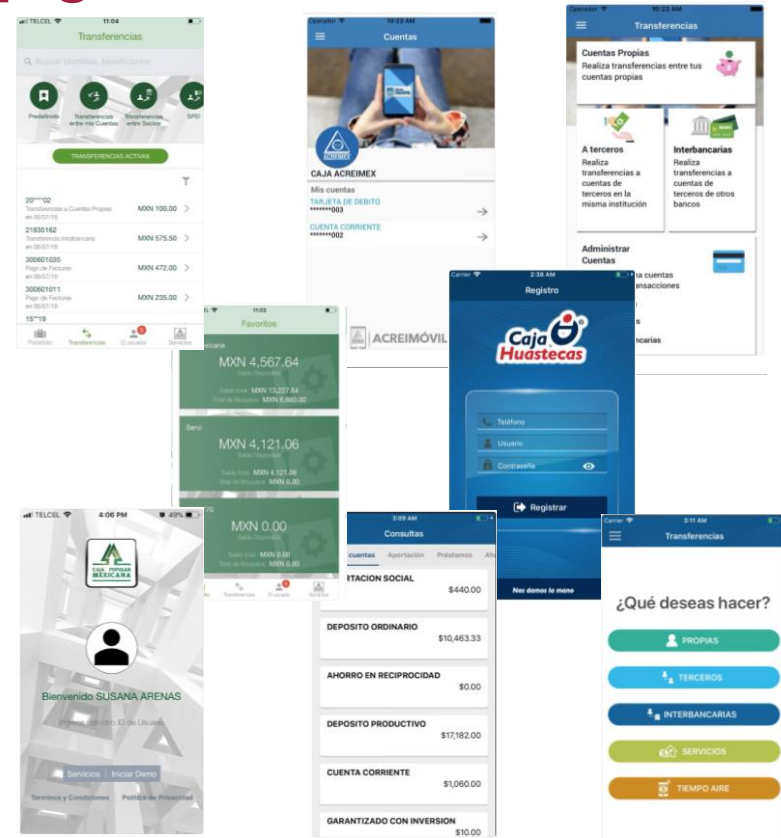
TELCEL 11:04
Transferencias
Buscar plantillas, beneficiarios
Predefinido
Transferencias entre mis Cuentas
Transferencias entre Socios
SPEI
TRANSFERENCIAS ACTIVAS
20****02 Transferencia a Cuentas Propias en 06/07/18 MXN 100.00
21835162 Transferencia Intrabancaria en 06/07/18 MXN 575.50
300601035 Pago de Facturas en 06/07/18 MXN 472.00
300601011 Pago de Facturas en 06/07/18 MXN 235.00
15**19
Portafolio Transferencias El usuario Servicios

Operador 10:23 AM
Cuentas
CAJA ACREIMEX
CAJA ACREIMEX
Mis cuentas
TARJETA DE DEBITO
*******003
CUENTA CORRIENTE
*******002
ACREIMÓVIL

Operador 10:23 AM
Transferencias
Cuentas Propias
Realiza transferencias entre tus cuentas propias
A terceros
Realiza transferencias a cuentas de terceros en la misma institución
Interbancarias
Realiza transferencias a cuentas de terceros de otros bancos
Administrar Cuentas
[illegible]ta cuentas
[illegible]nsacciones
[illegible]s
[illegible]carias

11:03
Favoritos
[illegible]icana
MXN 4,567.64
Saldo Disponible
Saldo total MXN 13,227.64
Total de Bloqueos MXN 8,660.00
Servi
MXN 4,121.06
Saldo Disponible
Saldo total MXN 4,121.06
Total de Bloqueos MXN 0.00
MXN 0.00
Saldo Disponible
Saldo total MXN 0.00
Total de Bloqueos MXN 0.00
Transferencias El usuario Servicios

Carrier 2:36 AM
Registro
Caja Huastecas
Teléfono
Usuario
Contraseña
Registrar
Nos damos la mano

TELCEL 4:06 PM 49%
CAJA POPULAR MEXICANA
Bienvenido SUSANA ARENAS
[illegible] ID de Usuario
Servicios | Iniciar Demo
Terminos y Condiciones Política de Privacidad

3:09 AM
Consultas
cuentas Aportación Préstamos A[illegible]
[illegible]RTACION SOCIAL $440.00
DEPOSITO ORDINARIO $10,463.33
AHORRO EN RECIPROCIDAD $0.00
DEPOSITO PRODUCTIVO $17,182.00
CUENTA CORRIENTE $1,060.00
GARANTIZADO CON INVERSION $10.00

Carrier 3:11 AM
Transferencias
¿Qué deseas hacer?
PROPIAS
TERCEROS
INTERBANCARIAS
SERVICIOS
TIEMPO AIRE